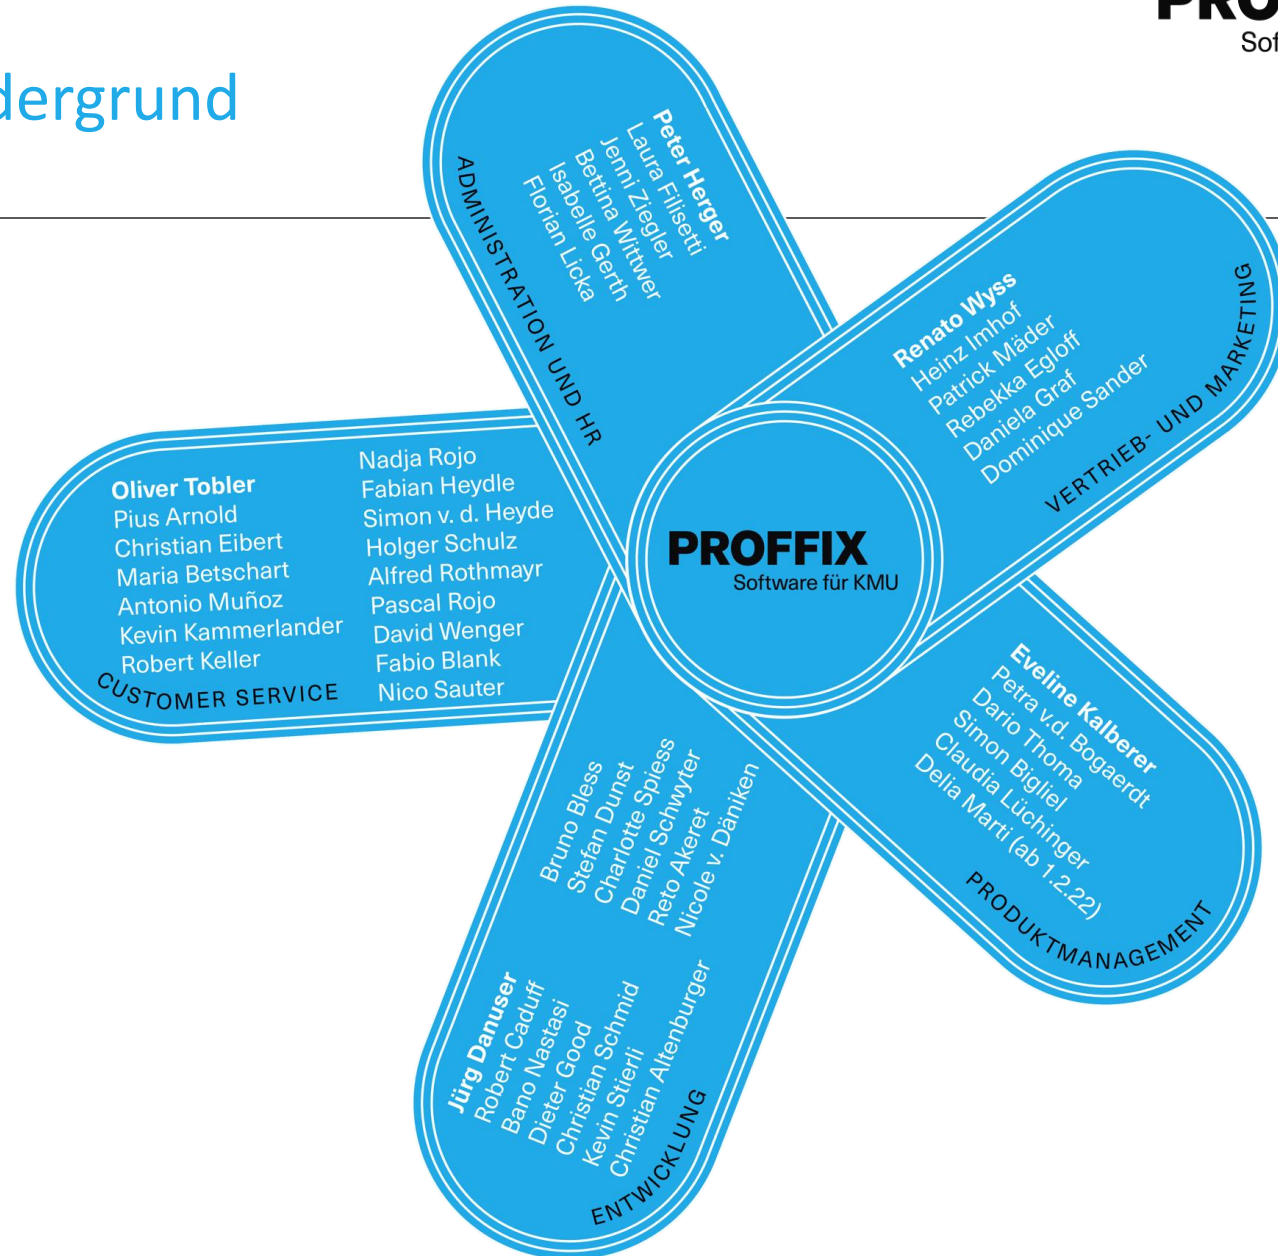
dergrund

PRO
Sof

Peter Herger
Laura Filisetti
Jenni Ziegler
Bettina Wittwer
Isabelle Gerth
Florian Licka
ADMINISTRATION UND HR

Renato Wyss
Heinz Imhof
Patrick Mäder
Rebekka Egloff
Daniela Graf
Dominique Sander
VERTRIEB- UND MARKETING

Oliver Tobler
Pius Arnold
Christian Eibert
Maria Betschart
Antonio Muñoz
Kevin Kammerlander
Robert Keller
Nadja Rojo
Fabian Heydle
Simon v. d. Heyde
Holger Schulz
Alfred Rothmayr
Pascal Rojo
David Wenger
Fabio Blank
Nico Sauter
CUSTOMER SERVICE

PROFFIX
Software für KMU

Eveline Kalberer
Petra v.d. Bogaerdt
Dario Thoma
Simon Bigliel
Claudia Lüchinger
Delia Marti (ab 1.2.22)
PRODUKTMANAGEMENT

Bruno Bless
Stefan Dunst
Charlotte Spiess
Daniel Schwyter
Reto Akeret
Nicole v. Däniken
Jürg Danuser
Robert Caduff
Bano Nastasi
Dieter Good
Christian Schmid
Kevin Stierli
Christian Altenburger
ENTWICKLUNG